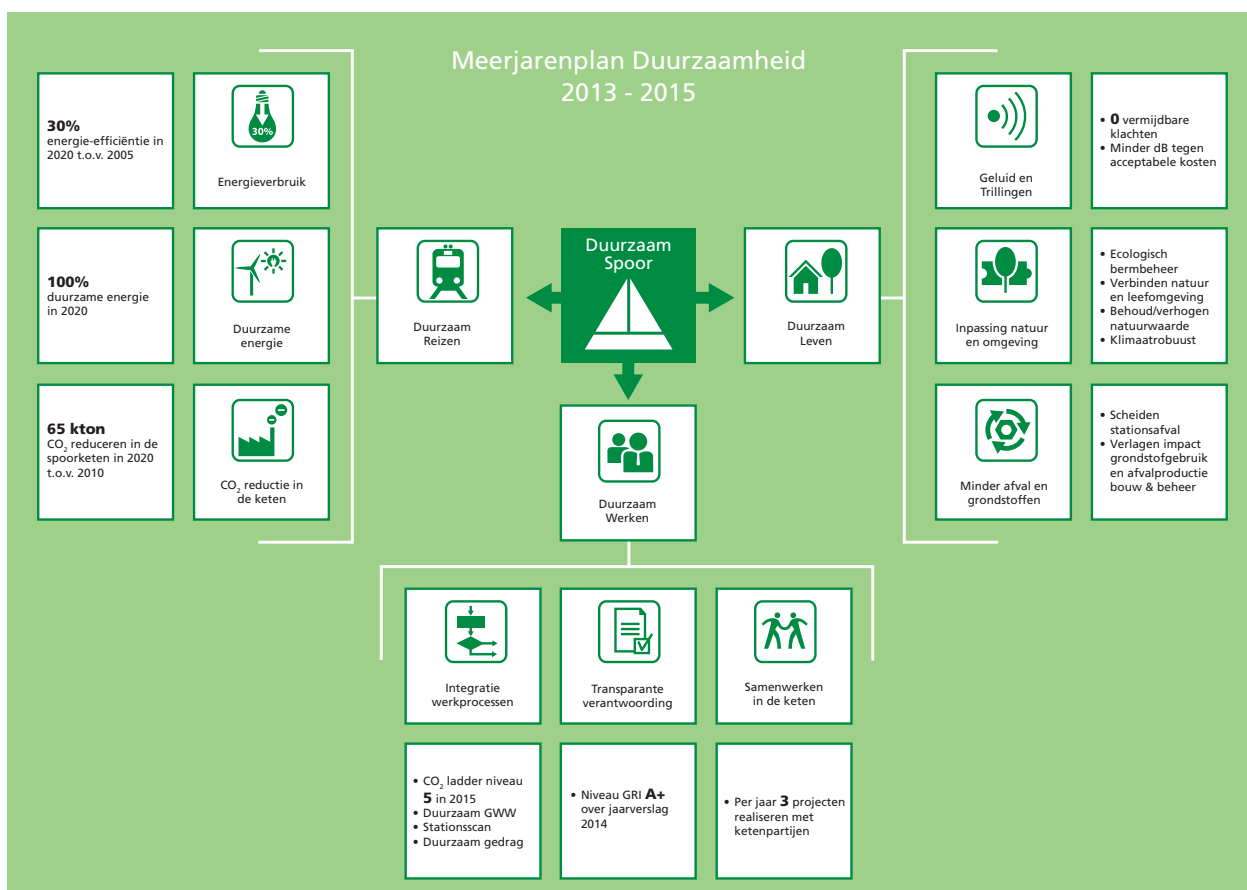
Meerjarenplan Duurzaamheid
2013 - 2015

**30%**
energie-efficiëntie in 2020 t.o.v. 2005

30%
Energieverbruik

**100%**
duurzame energie in 2020

Duurzame energie

**65 kton**
$CO_2$ reduceren in de spoorketen in 2020 t.o.v. 2010

$CO_2$ reductie in de keten

Duurzaam Reizen

Duurzaam Spoor

Duurzaam Leven

Duurzaam Werken

Geluid en Trillingen

• **0** vermijdbare klachten
• Minder dB tegen acceptabele kosten

Inpassing natuur en omgeving

• Ecologisch bermbeheer
• Verbinden natuur en leefomgeving
• Behoud/verhogen natuurwaarde
• Klimaatrobuust

Minder afval en grondstoffen

• Scheiden stationsafval
• Verlagen impact grondstofgebruik en afvalproductie bouw & beheer

Integratie werkprocessen

Transparante verantwoording

Samenwerken in de keten

• $CO_2$ ladder niveau **5** in 2015
• Duurzaam GWW
• Stationsscan
• Duurzaam gedrag

• Niveau GRI **A+** over jaarverslag 2014

• Per jaar **3** projecten realiseren met ketenpartijen